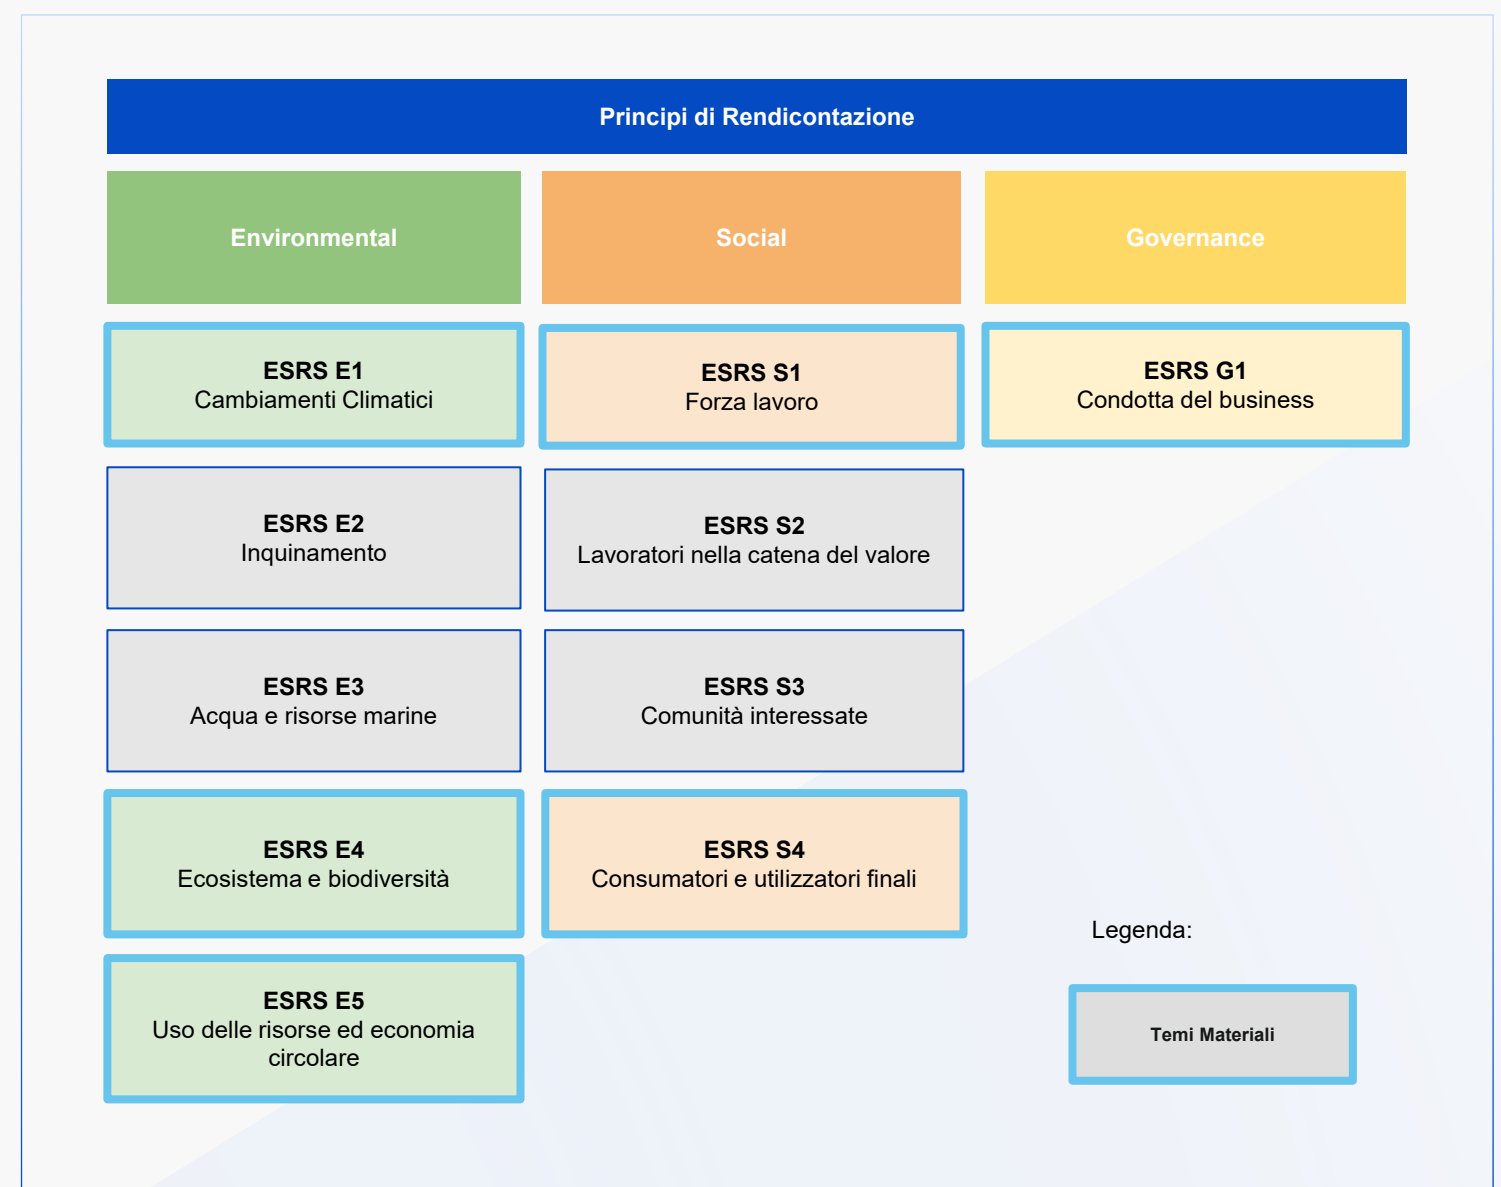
Principi di Rendicontazione

Environmental

Social

Governance

ESRS E1
Cambiamenti Climatici

ESRS S1
Forza lavoro

ESRS G1
Condotta del business

ESRS E2
Inquinamento

ESRS S2
Lavoratori nella catena del valore

ESRS E3
Acqua e risorse marine

ESRS S3
Comunità interessate

ESRS E4
Ecosistema e biodiversità

ESRS S4
Consumatori e utilizzatori finali

Legenda:

ESRS E5
Uso delle risorse ed economia circolare

Temi Materiali